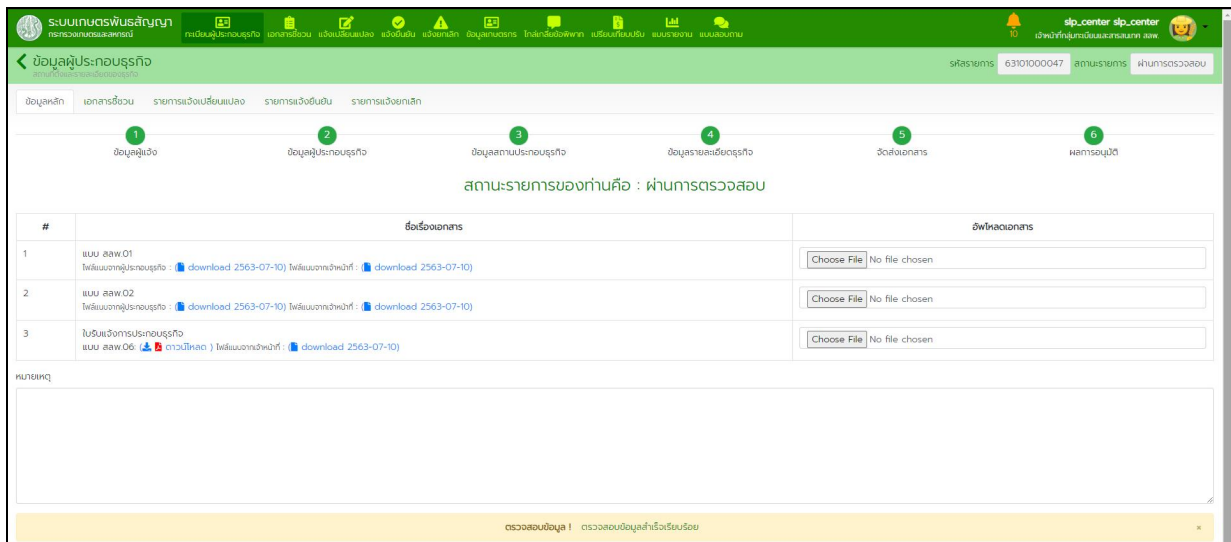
ระบบเกษตรพันธสัญญา
กระทรวงเกษตรและสหกรณ์

ทะเบียนผู้ประกอบธุรกิจ เอกสารชี้ชวน แจ้งเปลี่ยนแปลง แจ้งยืนยัน แจ้งยกเลิก ข้อมูลเกษตรกร ไกล่เกลี่ยข้อพิพาท เปรียบเทียบปรับ แบบรายงาน แบบสอบถาม

10

slp_center slp_center
เจ้าหน้าที่กลุ่มทะเบียนและสารสนเทศ สศพ.

ข้อมูลผู้ประกอบธุรกิจ
สถานที่ตั้งและรายละเอียดของธุรกิจ

รหัสรายการ 63101000047 สถานะรายการ ผ่านการตรวจสอบ

ข้อมูลหลัก เอกสารชี้ชวน รายการแจ้งเปลี่ยนแปลง รายการแจ้งยืนยัน รายการแจ้งยกเลิก

1 ข้อมูลผู้แจ้ง
2 ข้อมูลผู้ประกอบธุรกิจ
3 ข้อมูลสถานประกอบธุรกิจ
4 ข้อมูลรายละเอียดธุรกิจ
5 จัดส่งเอกสาร
6 ผลการอนุมัติ

สถานะรายการของท่านคือ : ผ่านการตรวจสอบ

| # | ชื่อเรื่องเอกสาร | อัพโหลดเอกสาร |
|---|---|---|
| 1 | แบบ สสพ.01<br>ไฟล์แนบจากผู้ประกอบธุรกิจ : ( download 2563-07-10) ไฟล์แนบจากเจ้าหน้าที่ : ( download 2563-07-10) | Choose File No file chosen |
| 2 | แบบ สสพ.02<br>ไฟล์แนบจากผู้ประกอบธุรกิจ : ( download 2563-07-10) ไฟล์แนบจากเจ้าหน้าที่ : ( download 2563-07-10) | Choose File No file chosen |
| 3 | ใบรับแจ้งการประกอบธุรกิจ<br>แบบ สสพ.06: ( ดาวน์โหลด ) ไฟล์แนบจากเจ้าหน้าที่ : ( download 2563-07-10) | Choose File No file chosen |

หมายเหตุ

ตรวจสอบข้อมูล ! ตรวจสอบข้อมูลสำเร็จเรียบร้อย ×